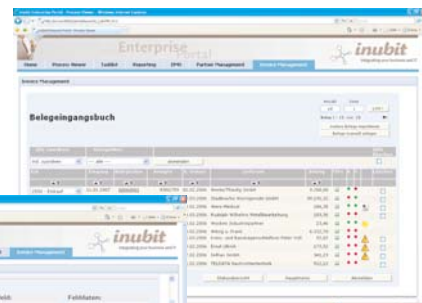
Enterprise Portal

inubit

Home | Process Viewer | Toolkit | Reporting | EPIC | Partner Management | Invoice Management

Invoice Management

Belegeingangsbuch

anwenden

Enndorf/Handy GmbH
Stadtwerke Hannover GmbH
Haus Medical
Rudolph Wilhelm Metallbearbeitung
Walder Industrieplatten
Weinig u. Franz
Frintz- und Beratungsmanufaktur Peter Voll
Ernst Ullrich
Selfmar GmbH
TRUMPFA Kunststofftechnik

inubit

Feldlisten